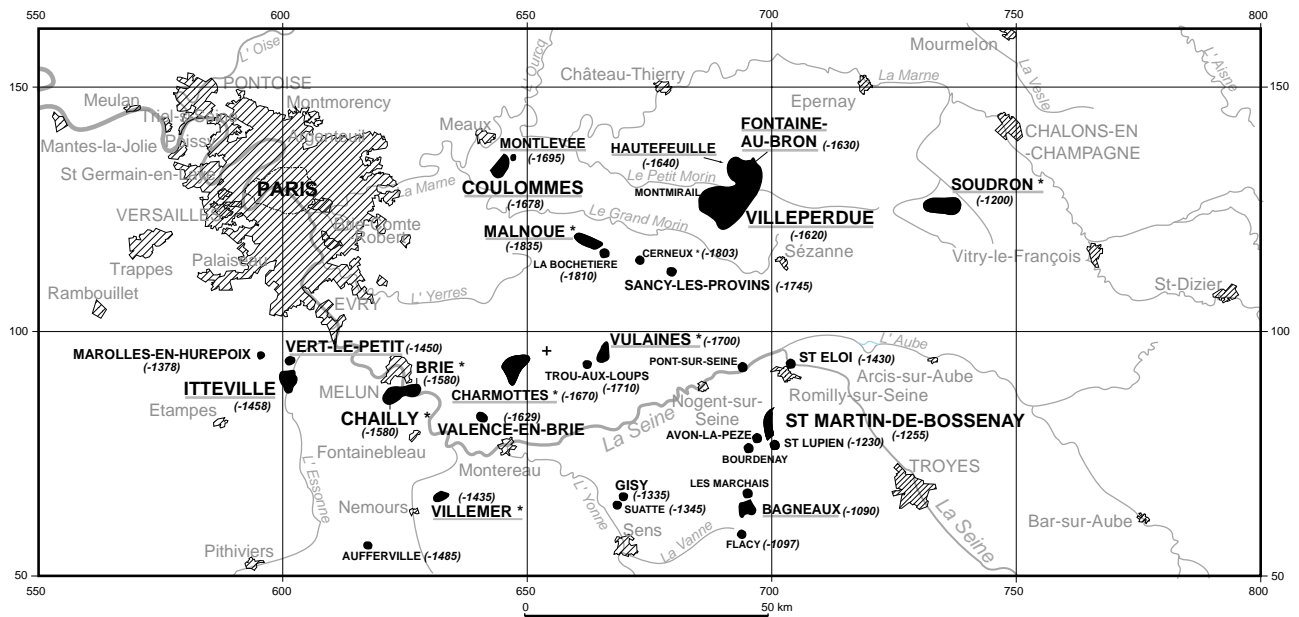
550 600 650 700 750 800

150 100 50

150 100 50

L' Oise
PONTOISE
Meulan
Triel-Poissy
Montmorency
Mantes-la-Jolie
Argenteuil
St Germain-en-Laye
PARIS
VERSAILLES
Trappes
Palaiseau
Rambouillet
EVRY
Brie-Comte Robert
La Marne
L' Yerres
Meaux
L' Ourcq
Château-Thierry
La Marne
Epernay
Mourmelon
La Vesle
L' Aisne
CHALONS-EN CHAMPAGNE
MONTLEVEE (-1695)
COULOMMES (-1678)
HAUTEFEUILLE (-1640)
FONTAINE-AU-BRON (-1630)
MONTMIRAIL
Le Petit Morin
Le Grand Morin
VILLEPERDUE (-1620)
SOUDRON * (-1200)
MALNOUE * (-1835)
LA BOCHETIERE (-1810)
CERNEUX * (-1803)
SANCY-LES-PROVINS (-1745)
Sézanne
Vitry-le-François
St-Dizier
MAROLLES-EN-HUREPOIX (-1378)
VERT-LE-PETIT (-1450)
ITTEVILLE (-1458)
Etampes
BRIE * (-1580)
MELUN
CHAILLY * (-1580)
CHARMOTTES * (-1670)
(-1629)
VALENCE-EN-BRIE
Fontainebleau
VULAINES * (-1700)
TROU-AUX-LOUPS (-1710)
PONT-SUR-SEINE
ST ELOI (-1430)
L' Aube
Arcis-sur-Aube
Romilly-sur-Seine
Nogent-sur-Seine
La Seine
AVON-LA-PEZE
BOURDENAY
ST LUPIEN (-1230)
ST MARTIN-DE-BOSSENAY (-1255)
TROYES
La Seine
L' Essonne
Nemours
Montereau
L' Yonne
(-1435)
VILLEMER *
GISY (-1335)
SUATTE (-1345)
LES MARCHAIS
BAGNEAUX (-1090)
FLACY (-1097)
Sens
La Vanne
Pithiviers
AUFFERVILLE (-1485)
Bar-sur-Aube
0 50 km